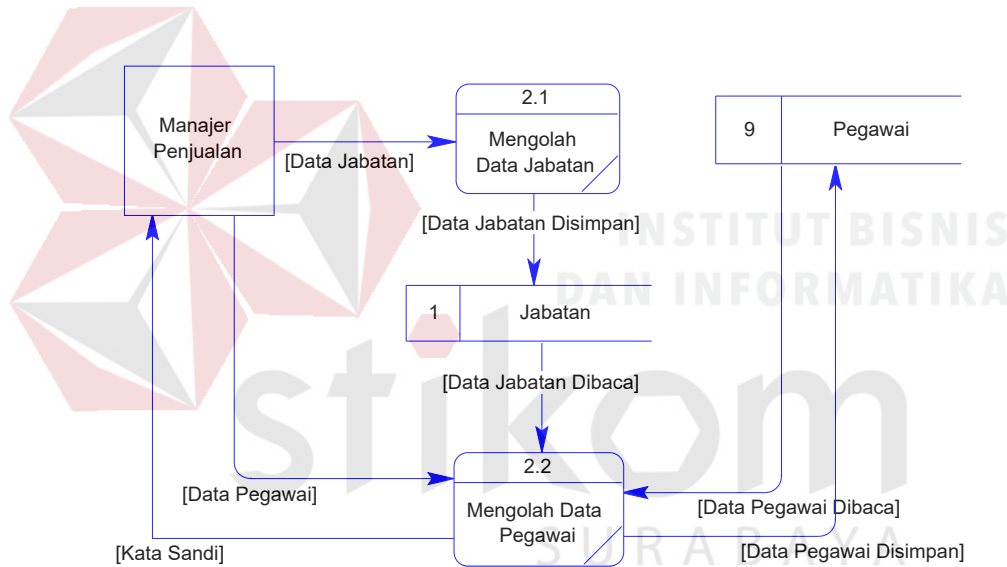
Manajer Penjualan

[Data Jabatan]

2.1

Mengolah Data Jabatan

9

Pegawai

[Data Jabatan Disimpan]

INSTITUT BISNIS DAN INFORMATIKA

1

Jabatan

[Data Jabatan Dibaca]

stikom

2.2

Mengolah Data Pegawai

[Data Pegawai]

[Data Pegawai Dibaca]

[Kata Sandi]

SURABAYA

[Data Pegawai Disimpan]